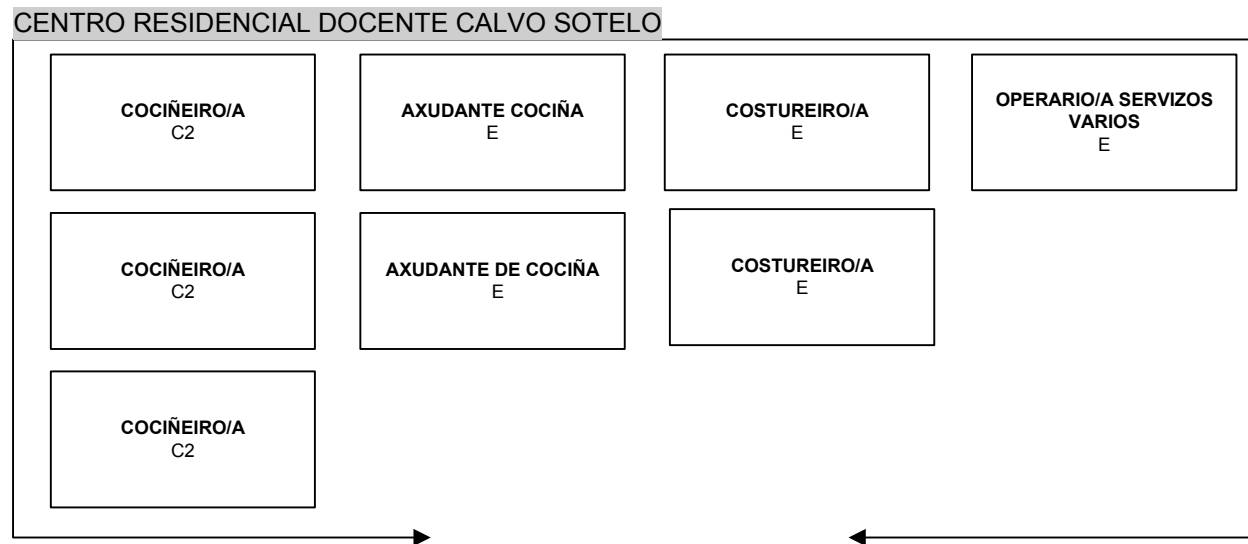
CENTRO RESIDENCIAL DOCENTE CALVO SOTELO

**COCIÑEIRO/A**
C2

**AXUDANTE COCIÑA**
E

**COSTUREIRO/A**
E

**OPERARIO/A SERVIZOS VARIOS**
E

**COCIÑEIRO/A**
C2

**AXUDANTE DE COCIÑA**
E

**COSTUREIRO/A**
E

**COCIÑEIRO/A**
C2